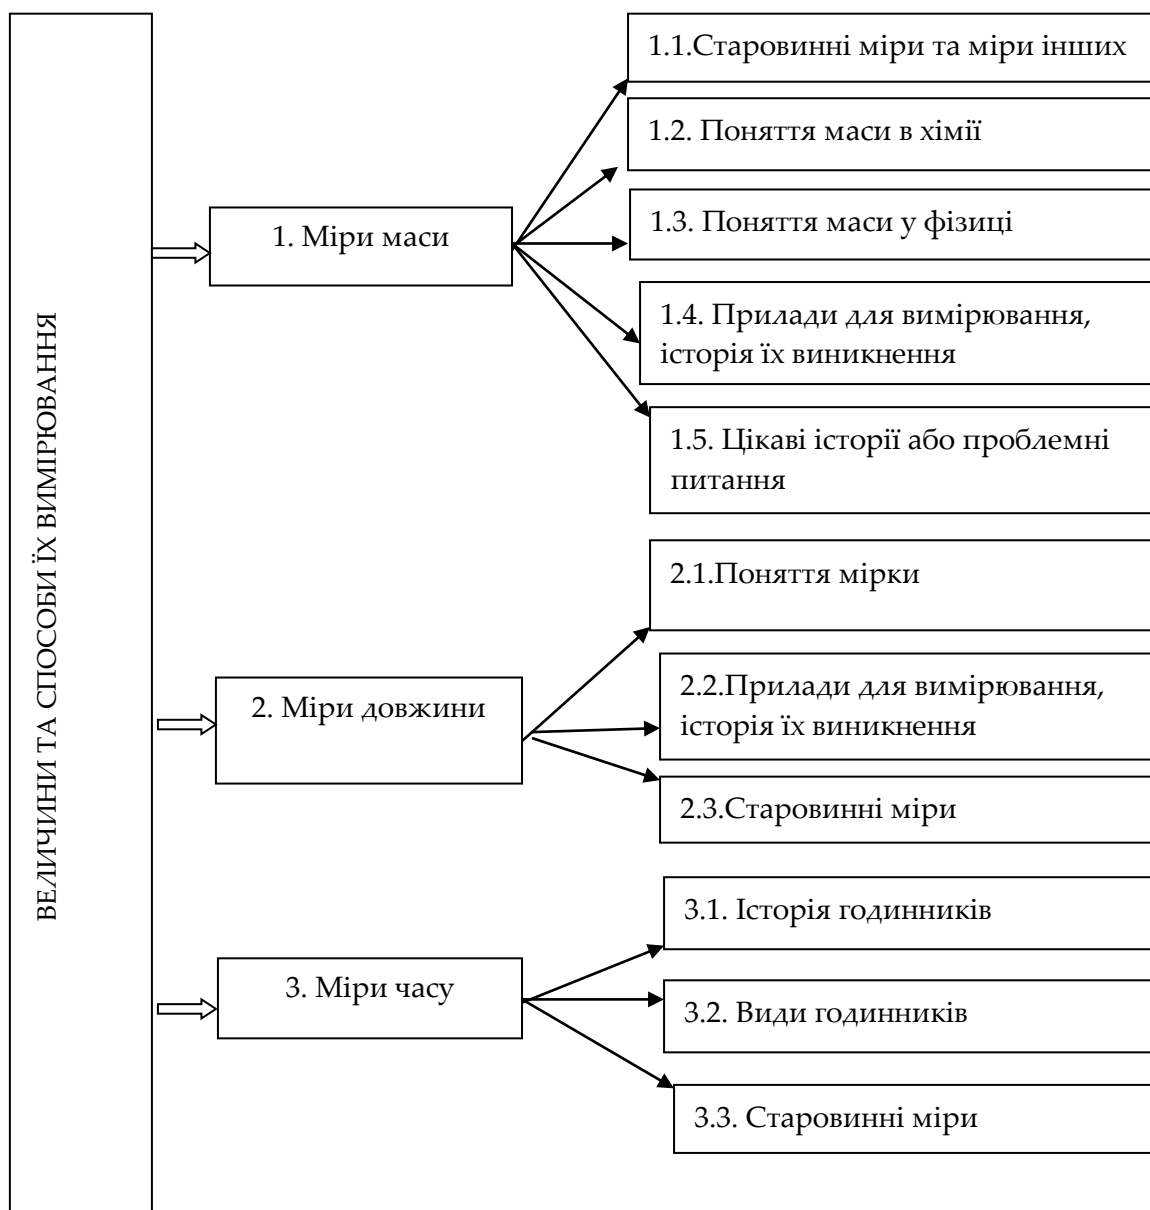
ВЕЛИЧИНИ ТА СПОСОБИ ЇХ ВИМІРЮВАННЯ

1. Міри маси

1.1.Старовинні міри та міри інших

1.2. Поняття маси в хімії

1.3. Поняття маси у фізиці

1.4. Прилади для вимірювання, історія їх виникнення

1.5. Цікаві історії або проблемні питання

2. Міри довжини

2.1.Поняття мірки

2.2.Прилади для вимірювання, історія їх виникнення

2.3.Старовинні міри

3. Міри часу

3.1. Історія годинників

3.2. Види годинників

3.3. Старовинні міри